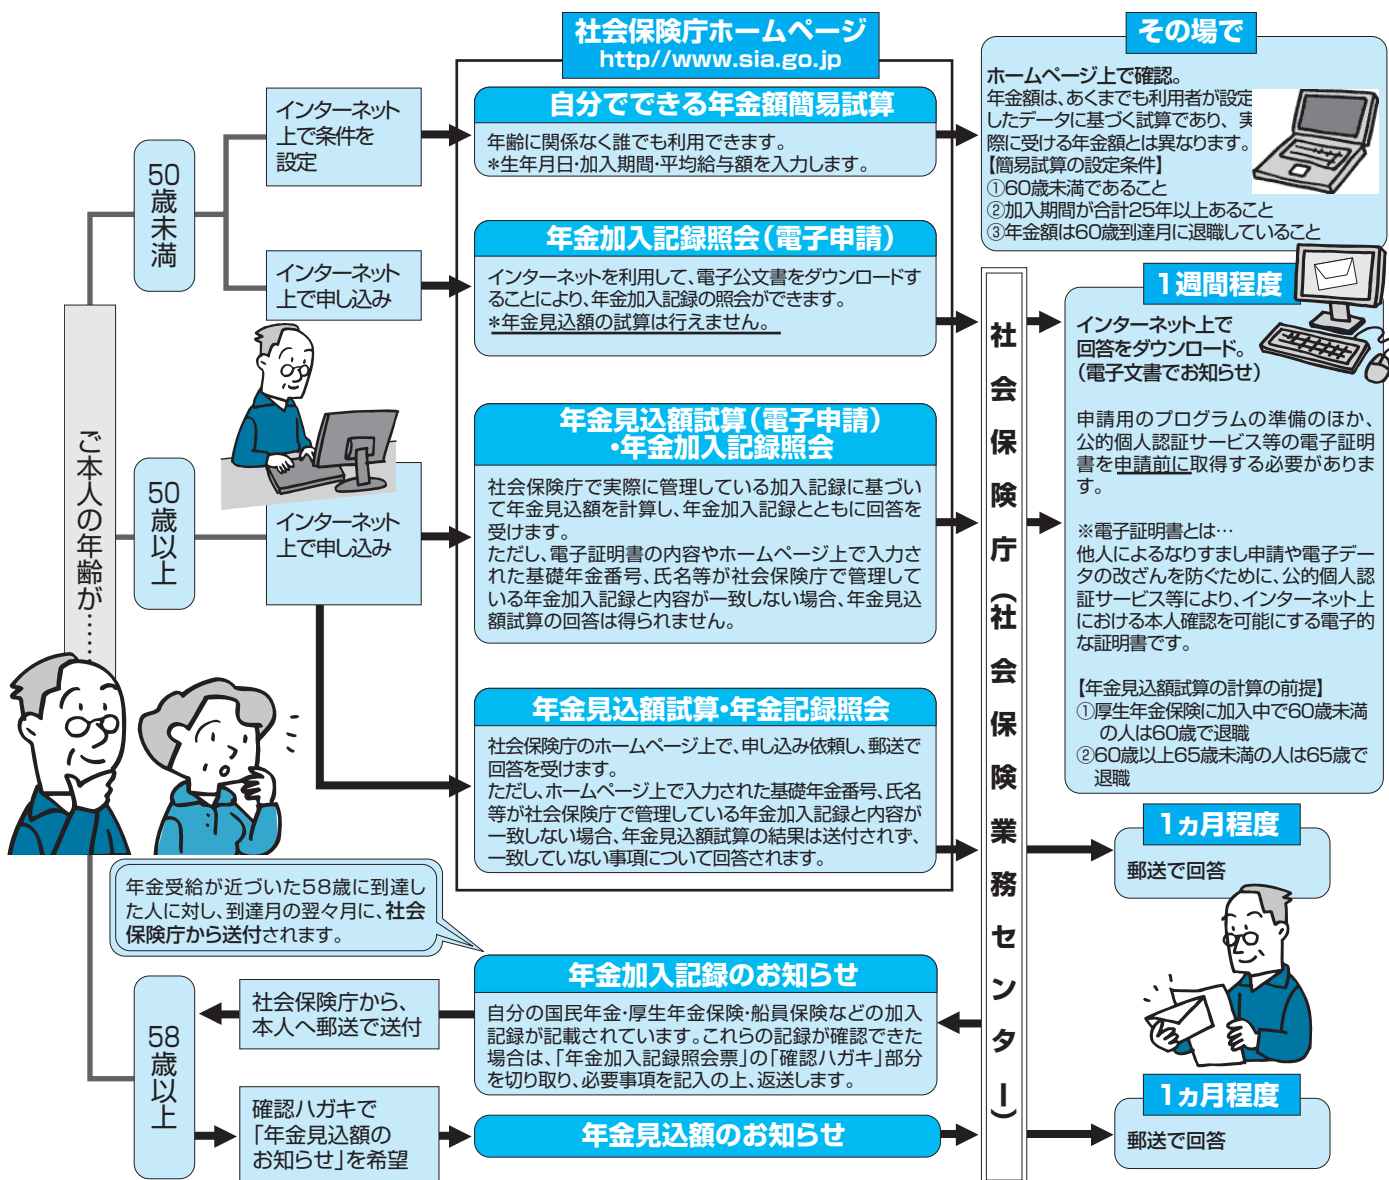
ご本人の年齢が……

50歳未満

インターネット上で条件を設定

インターネット上で申し込み

50歳以上

インターネット上で申し込み

社会保険庁ホームページ
http//www.sia.go.jp

自分でできる年金額簡易試算
年齢に関係なく誰でも利用できます。
＊生年月日・加入期間・平均給与額を入力します。

年金加入記録照会（電子申請）
インターネットを利用して、電子公文書をダウンロードすることにより、年金加入記録の照会ができます。
＊年金見込額の試算は行えません。

年金見込額試算（電子申請）・年金加入記録照会
社会保険庁で実際に管理している加入記録に基づいて年金見込額を計算し、年金加入記録とともに回答を受けます。
ただし、電子証明書の内容やホームページ上で入力された基礎年金番号、氏名等が社会保険庁で管理している年金加入記録と内容が一致しない場合、年金見込額試算の回答は得られません。

年金見込額試算・年金記録照会
社会保険庁のホームページ上で、申し込み依頼し、郵送で回答を受けます。
ただし、ホームページ上で入力された基礎年金番号、氏名等が社会保険庁で管理している年金加入記録と内容が一致しない場合、年金見込額試算の結果は送付されず、一致していない事項について回答されます。

その場で
ホームページ上で確認。
年金額は、あくまでも利用者が設定したデータに基づく試算であり、実際に受ける年金額とは異なります。
【簡易試算の設定条件】
①60歳未満であること
②加入期間が合計25年以上あること
③年金額は60歳到達月に退職していること

社会保険庁（社会保険業務センター）

1週間程度
インターネット上で回答をダウンロード。
（電子文書でお知らせ）

申請用のプログラムの準備のほか、公的個人認証サービス等の電子証明書を申請前に取得する必要があります。

※電子証明書とは…
他人によるなりすまし申請や電子データの改ざんを防ぐために、公的個人認証サービス等により、インターネット上における本人確認を可能にする電子的な証明書です。

【年金見込額試算の計算の前提】
①厚生年金保険に加入中で60歳未満の人は60歳で退職
②60歳以上65歳未満の人は65歳で退職

1ヵ月程度
郵送で回答

年金受給が近づいた58歳に到達した人に対し、到達月の翌々月に、社会保険庁から送付されます。

58歳以上

社会保険庁から、本人へ郵送で送付

年金加入記録のお知らせ
自分の国民年金・厚生年金保険・船員保険などの加入記録が記載されています。これらの記録が確認できた場合は、「年金加入記録照会票」の「確認ハガキ」部分を切り取り、必要事項を記入の上、返送します。

確認ハガキで「年金見込額のお知らせ」を希望

年金見込額のお知らせ

1ヵ月程度
郵送で回答